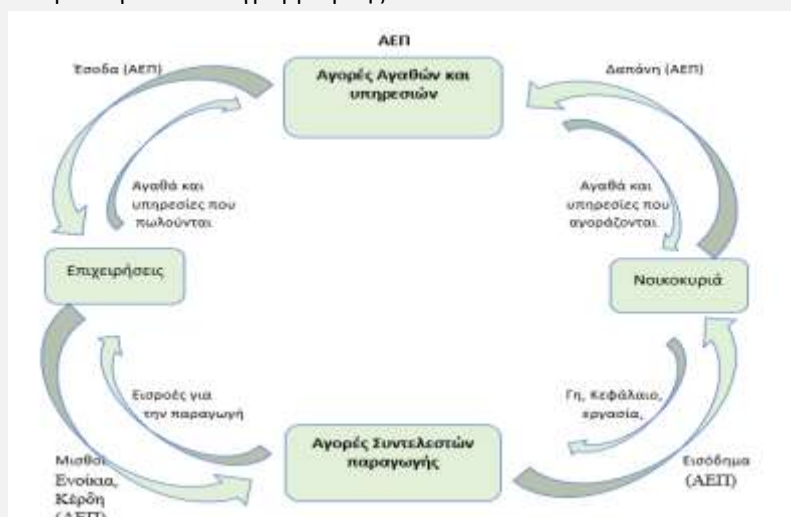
ΑΕΠ

Έσοδα (ΑΕΠ)

Αγορές Αγαθών και υπηρεσιών

Δαπάνη (ΑΕΠ)

Αγαθά και υπηρεσίες που πωλούνται.

Αγαθά και υπηρεσίες που αγοράζονται.

Επιχειρήσεις

Νοικοκυριά

Εισροές για την παραγωγή

Γη, Κεφάλαιο, εργασία,

Μισθοί, Ενοίκια, Κέρδη (ΑΕΠ)

Αγορές Συντελεστών παραγωγής

Εισόδημα (ΑΕΠ)